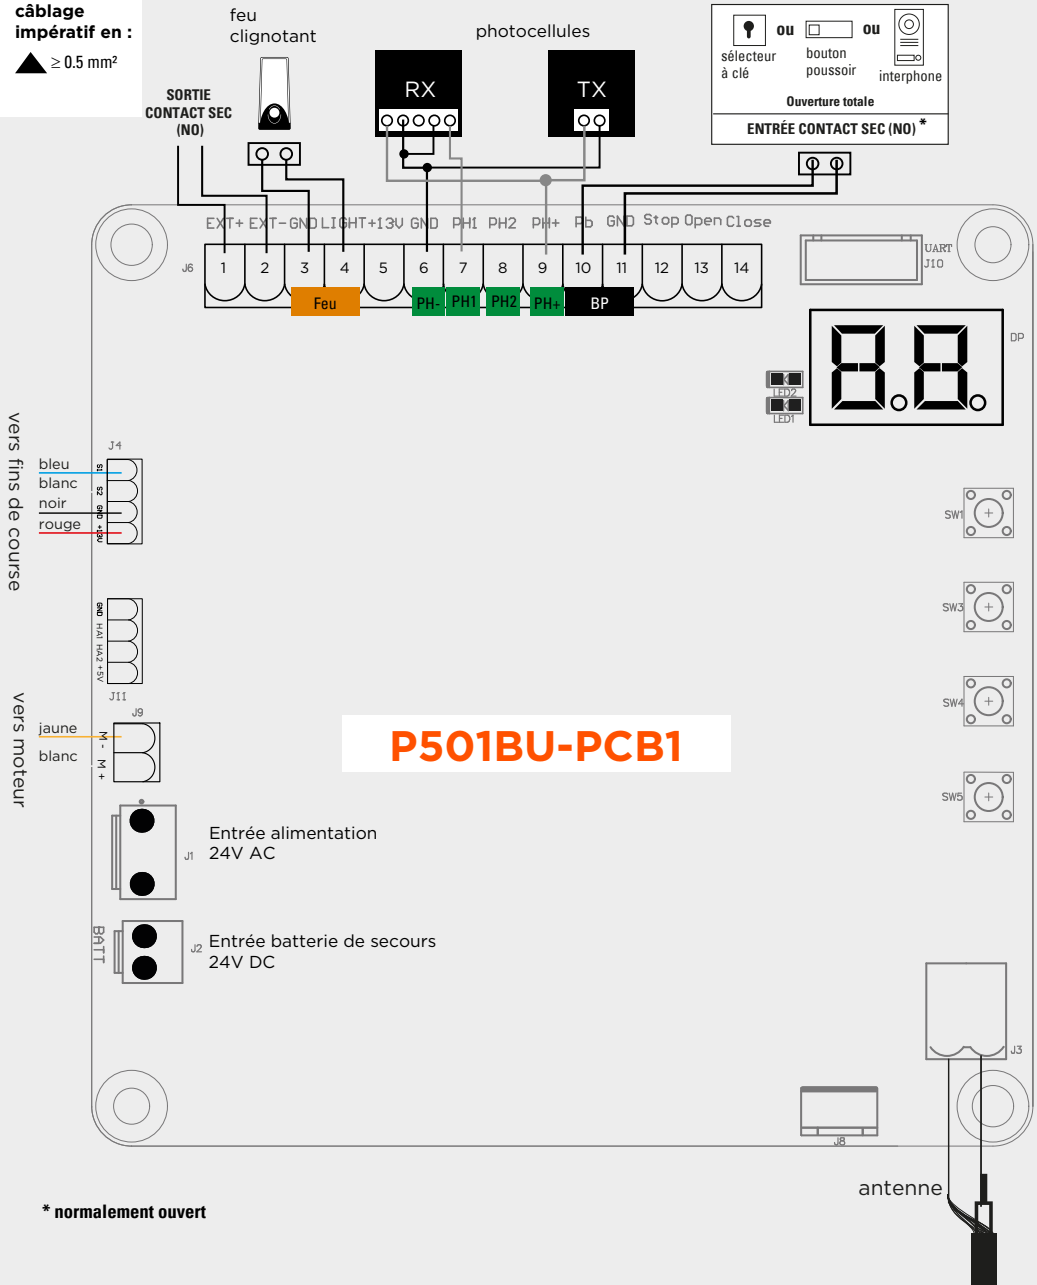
câblage impératif en :
$\geq$ 0.5 mm²

feu clignotant

SORTIE CONTACT SEC (NO)

photocellules

RX

TX

sélecteur à clé
ou
bouton poussoir
ou
interphone
Ouverture totale
ENTRÉE CONTACT SEC (NO) *

EXT+ EXT- GND LIGHT+13V GND PH1 PH2 PH+ Pb GND Stop Open Close

UART
J10

J6

| 1 | 2 | 3 | 4 | 5 | 6 | 7 | 8 | 9 | 10 | 11 | 12 | 13 | 14 |
|---|---|---|---|---|---|---|---|---|---|---|---|---|---|

Feu
PH-
PH1
PH2
PH+
BP

DP

LED2
LED1

vers fins de course

J4
bleu
blanc
noir
rouge
S1
S2
GND
+13V

SW1

SW3

GND HA1 HA2 +5V
J11

vers moteur

J9
jaune
blanc
M -
M +

P501BU-PCB1

SW4

SW5

J1
Entrée alimentation 24V AC

BATT
J2
Entrée batterie de secours 24V DC

J3

J8

antenne

* normalement ouvert